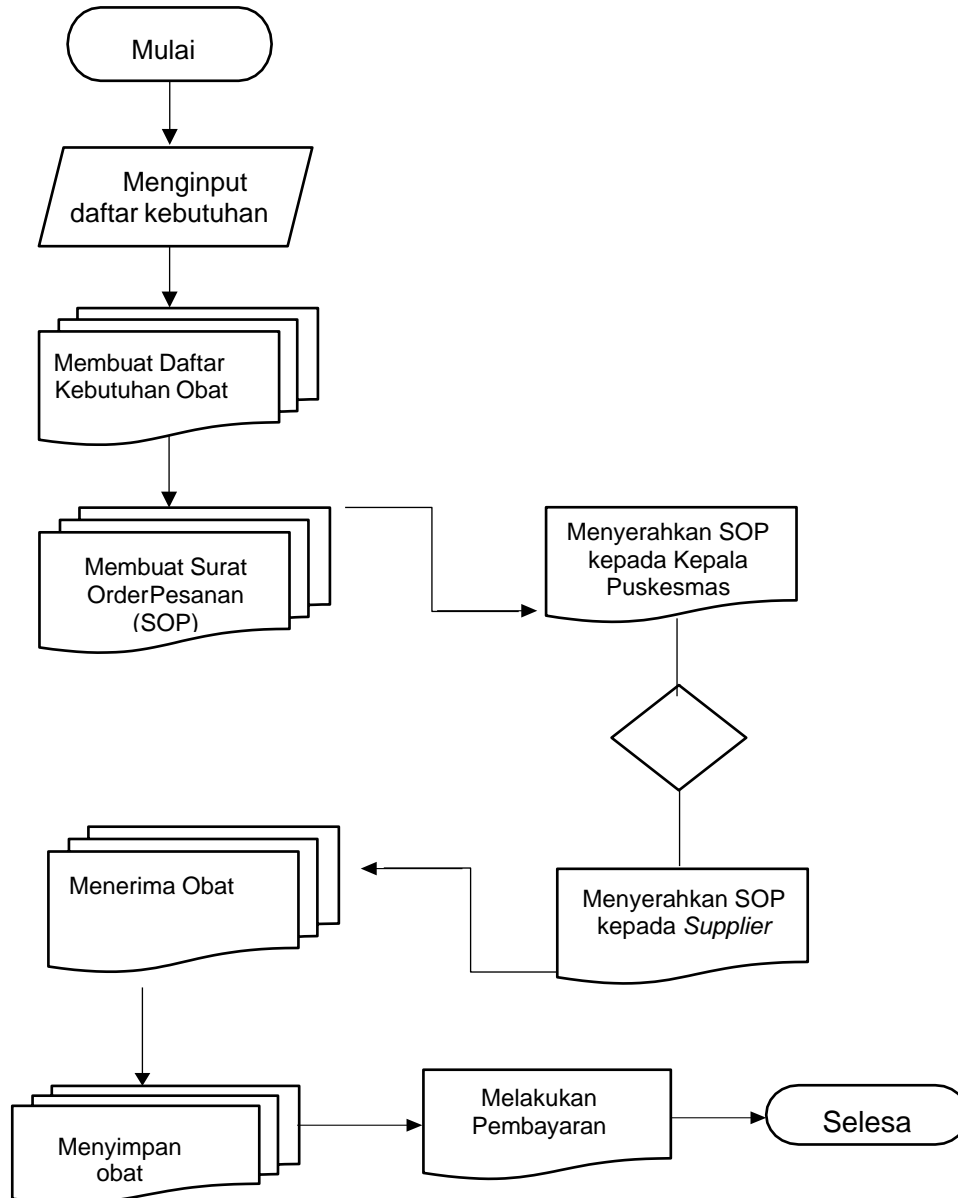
Mulai

Menginput daftar kebutuhan

Membuat Daftar Kebutuhan Obat

Membuat Surat OrderPesanan (SOP)

Menyerahkan SOP kepada Kepala Puskesmas

Menyerahkan SOP kepada *Supplier*

Menerima Obat

Menyimpan obat

Melakukan Pembayaran

Selesa